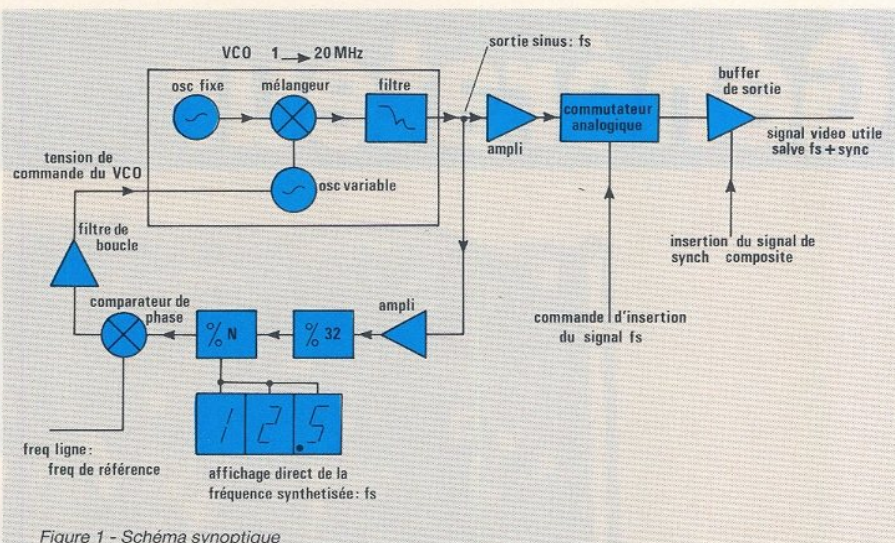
VCO 1 → 20 MHz

osc fixe

mélangeur

filtre

sortie sinus: fs

buffer de sortie

commutateur analogique

ampli

signal video utile salve fs + sync

tension de commande du VCO

osc variable

filtre de boucle

insertion du signal de synch composite

comparateur de phase

% N

% 32

ampli

commande d'insertion du signal fs

12.5

freq ligne: freq de référence

affichage direct de la fréquence synthetisée: fs

Figure 1 - Schéma synoptique